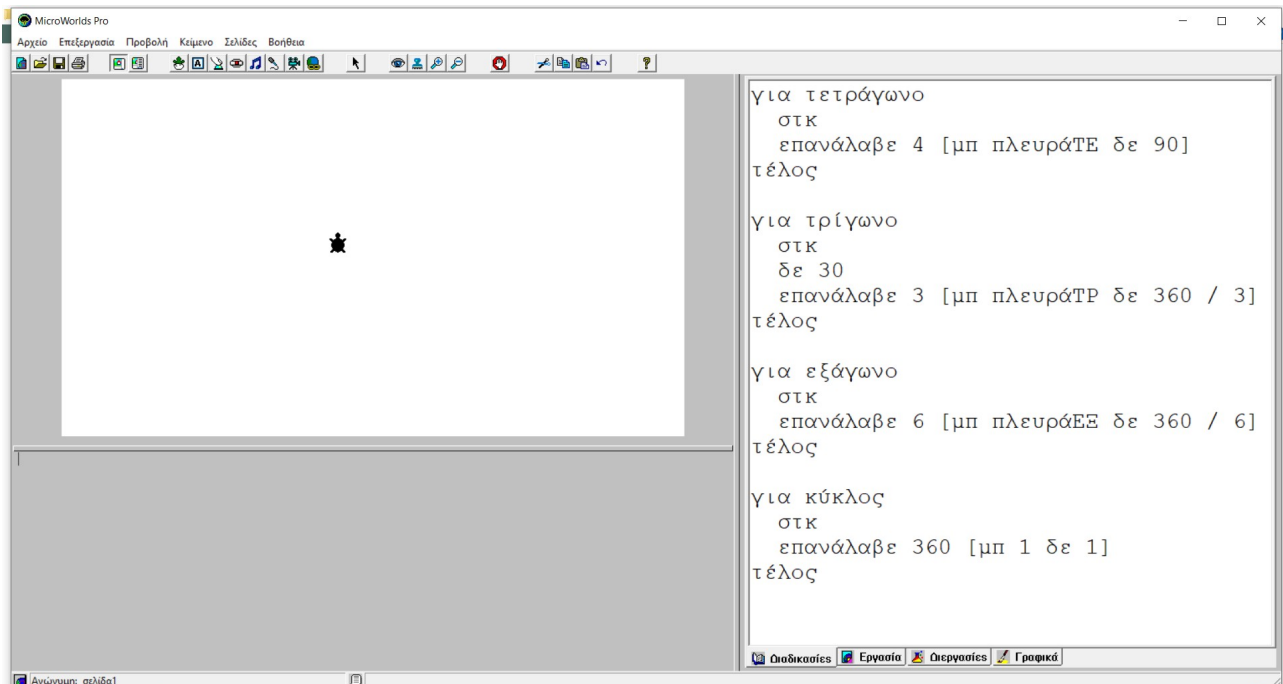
MicroWorlds Pro

Αρχείο Επεξεργασία Προβολή Κείμενο Σελίδες Βοήθεια

για τετράγωνο
στκ
επανάλαβε 4 [μπ πλευράΤΕ δε 90]
τέλος

για τρίγωνο
στκ
δε 30
επανάλαβε 3 [μπ πλευράΤΡ δε 360 / 3]
τέλος

για εξάγωνο
στκ
επανάλαβε 6 [μπ πλευράΕΞ δε 360 / 6]
τέλος

για κύκλος
στκ
επανάλαβε 360 [μπ 1 δε 1]
τέλος

Διαδικασίες Εργασία Διεργασίες Γραφικά

Ανώνυμη: σελίδα1